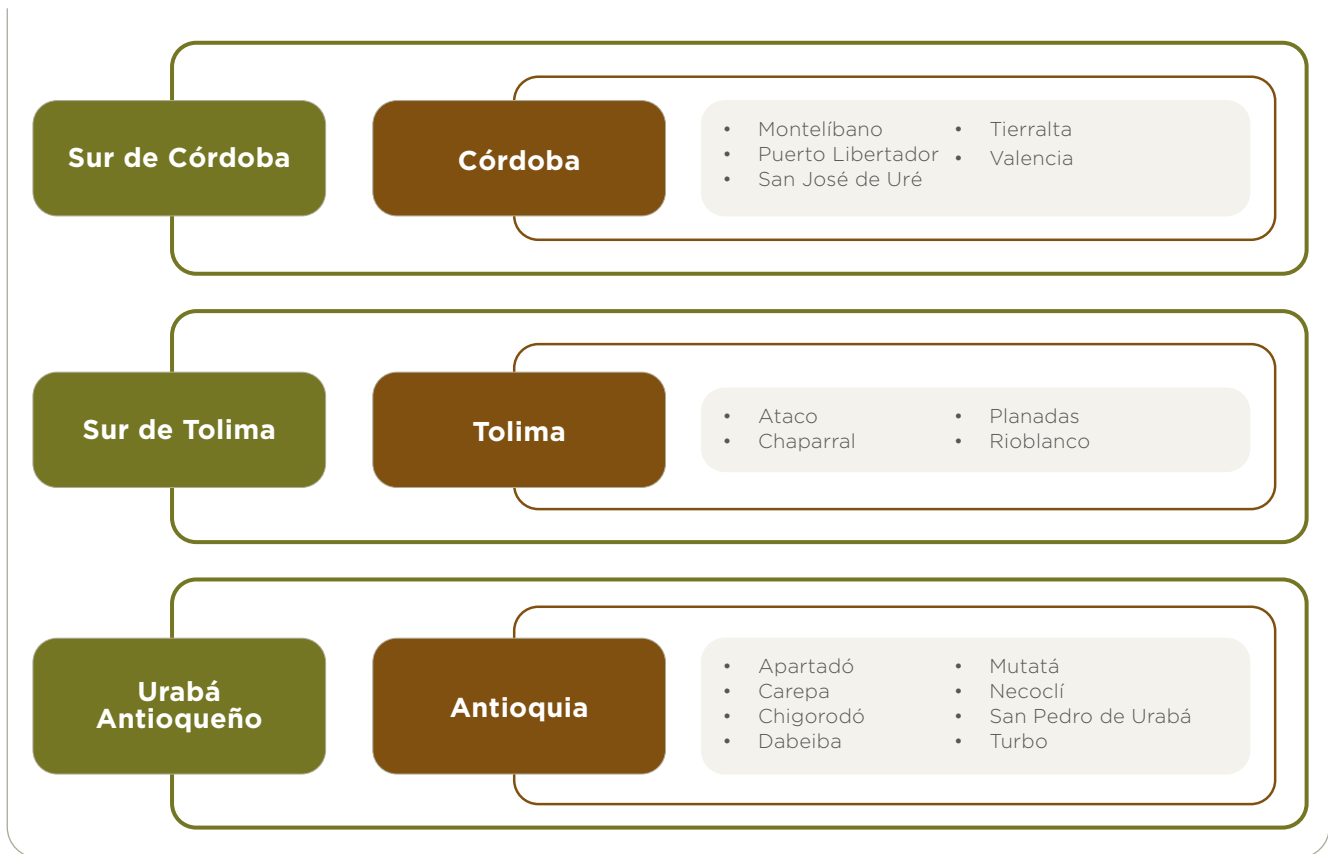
Sur de Córdoba

Córdoba

- Montelíbano
- Puerto Libertador
- San José de Uré

- Tierralta
- Valencia

Sur de Tolima

Tolima

- Ataco
- Chaparral

- Planadas
- Rioblanco

Urabá Antioqueño

Antioquia

- Apartadó
- Carepa
- Chigorodó
- Dabeiba

- Mutatá
- Necoclí
- San Pedro de Urabá
- Turbo